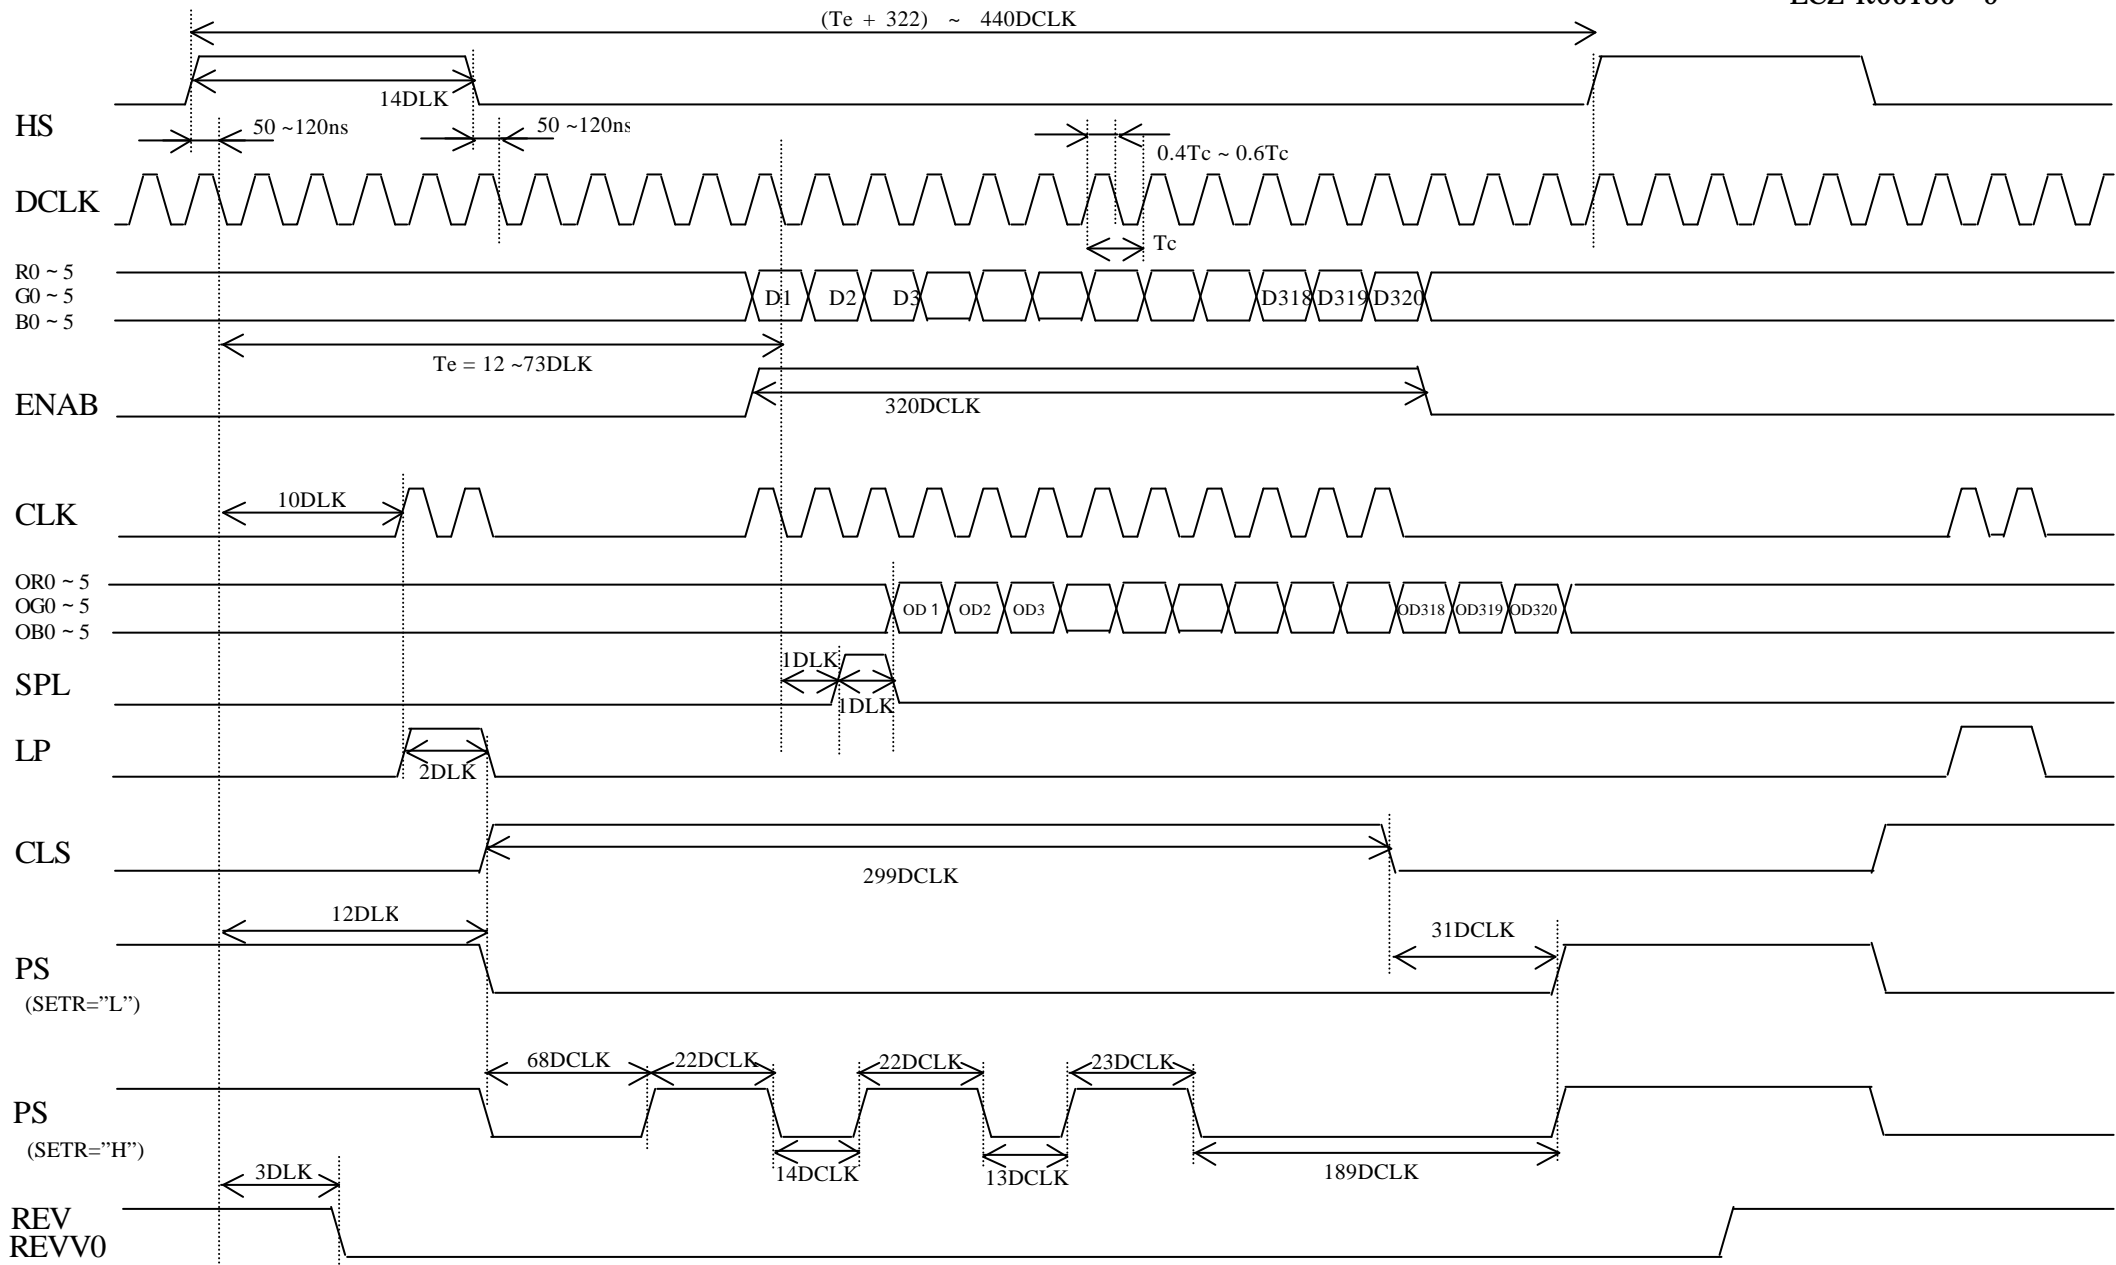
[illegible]

(Te + 322) ~ 440DCLK

14DLK

HS

50 ~120ns

50 ~120ns

0.4Tc ~ 0.6Tc

DCLK

Tc

R0 ~ 5
G0 ~ 5
B0 ~ 5

D1 D2 D3 D318 D319 D320

Te = 12 ~73DLK

ENAB

320DCLK

CLK

10DLK

OR0 ~ 5
OG0 ~ 5
OB0 ~ 5

OD 1 OD2 OD3 OD318 OD319 OD320

1DLK

SPL

1DLK

LP

2DLK

CLS

299DCLK

12DLK

31DCLK

PS
(SETR="L")

68DCLK 22DCLK 22DCLK 23DCLK

PS
(SETR="H")

14DCLK 13DCLK 189DCLK

3DLK

REV
REVV0